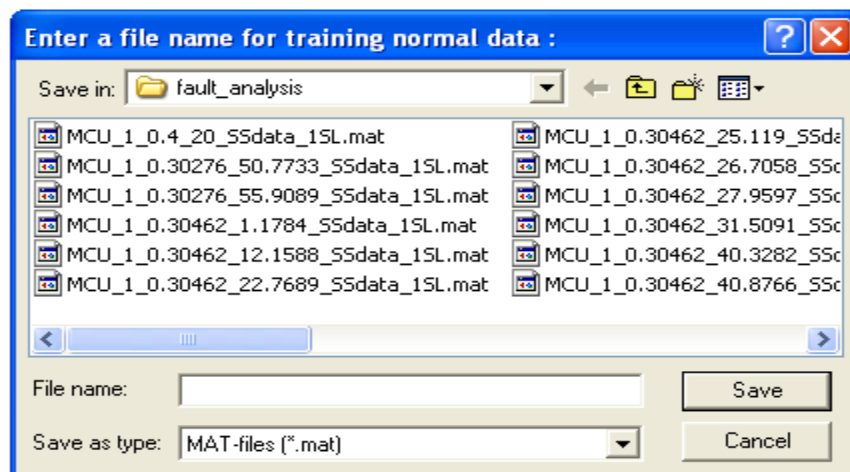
Enter a file name for training normal data :

Save in: fault_analysis

MCU_1_0.4_20_SSdata_1SL.mat
MCU_1_0.30276_50.7733_SSdata_1SL.mat
MCU_1_0.30276_55.9089_SSdata_1SL.mat
MCU_1_0.30462_1.1784_SSdata_1SL.mat
MCU_1_0.30462_12.1588_SSdata_1SL.mat
MCU_1_0.30462_22.7689_SSdata_1SL.mat

MCU_1_0.30462_25.119_SSda
MCU_1_0.30462_26.7058_SSd
MCU_1_0.30462_27.9597_SSd
MCU_1_0.30462_31.5091_SSd
MCU_1_0.30462_40.3282_SSd
MCU_1_0.30462_40.8766_SSd

File name:
Save as type: MAT-files (*.mat)

Save
Cancel